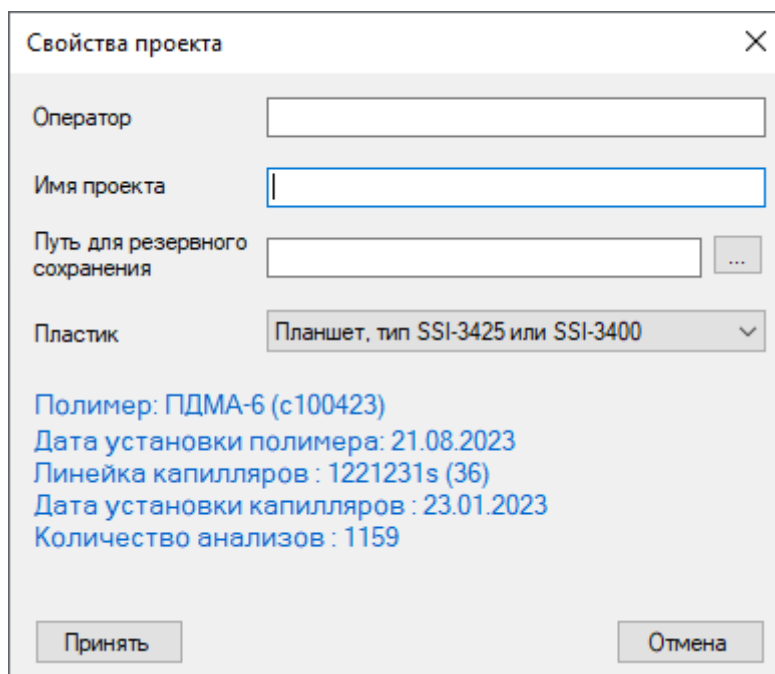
Свойства проекта

Оператор

Имя проекта

Путь для резервного сохранения

...

Пластик

Планшет, тип SSI-3425 или SSI-3400

Полимер: ПДМА-6 (с100423)
Дата установки полимера: 21.08.2023
Линейка капилляров : 1221231s (36)
Дата установки капилляров : 23.01.2023
Количество анализов : 1159

Принять

Отмена